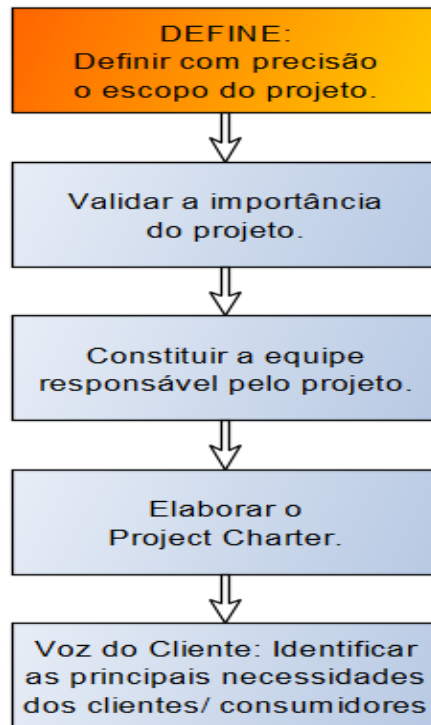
DEFINE:
Definir com precisão o escopo do projeto.

Validar a importância do projeto.

Constituir a equipe responsável pelo projeto.

Elaborar o Project Charter.

Voz do Cliente: Identificar as principais necessidades dos clientes/ consumidores